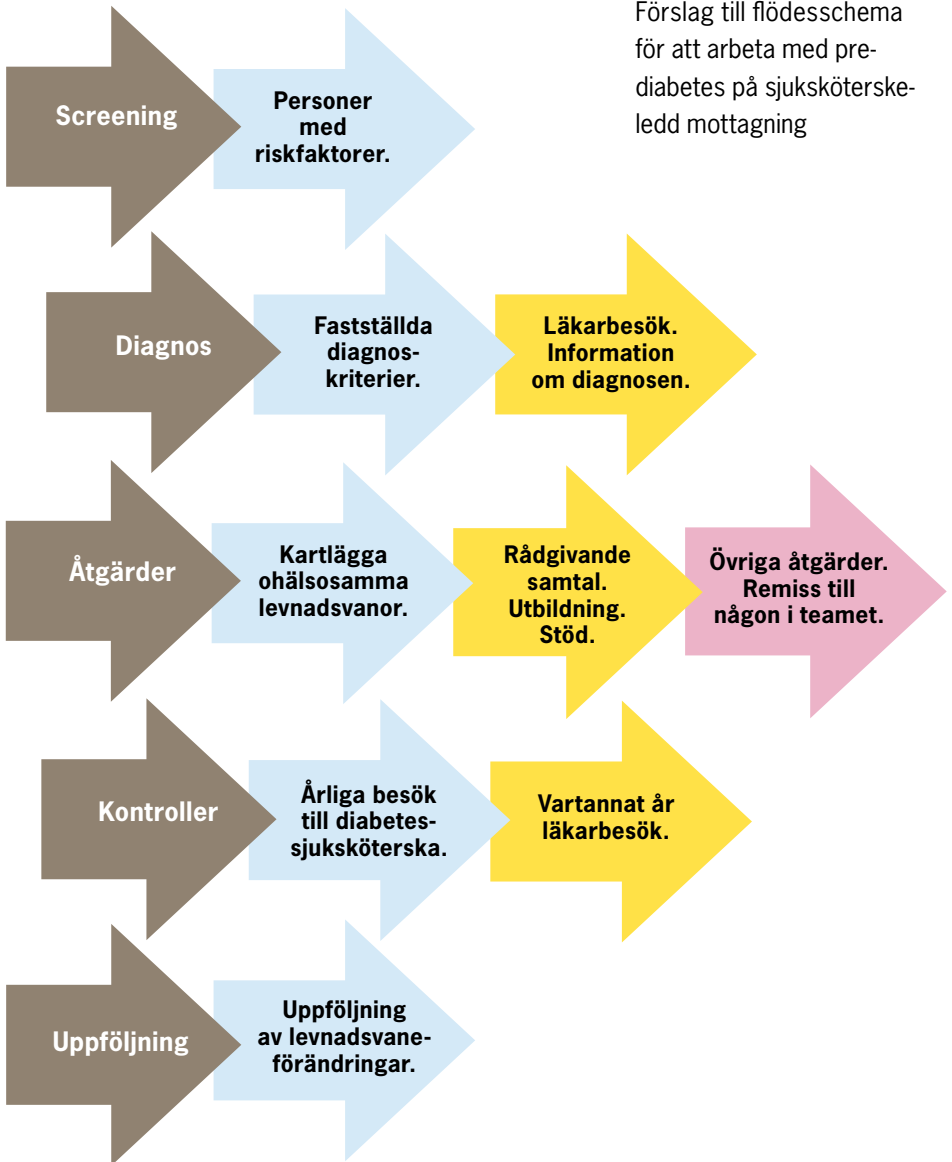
Förslag till flödesschema för att arbeta med prediabetes på sjuksköterskeledd mottagning

Screening

Personer med riskfaktorer.

Diagnos

Fastställda diagnoskriterier.

Läkarbesök. Information om diagnosen.

Åtgärder

Kartlägga ohälsosamma levnadsvanor.

Rådgivande samtal. Utbildning. Stöd.

Övriga åtgärder. Remiss till någon i teamet.

Kontroller

Årliga besök till diabetessjuksköterska.

Vartannat år läkarbesök.

Uppföljning

Uppföljning av levnadsvaneförändringar.